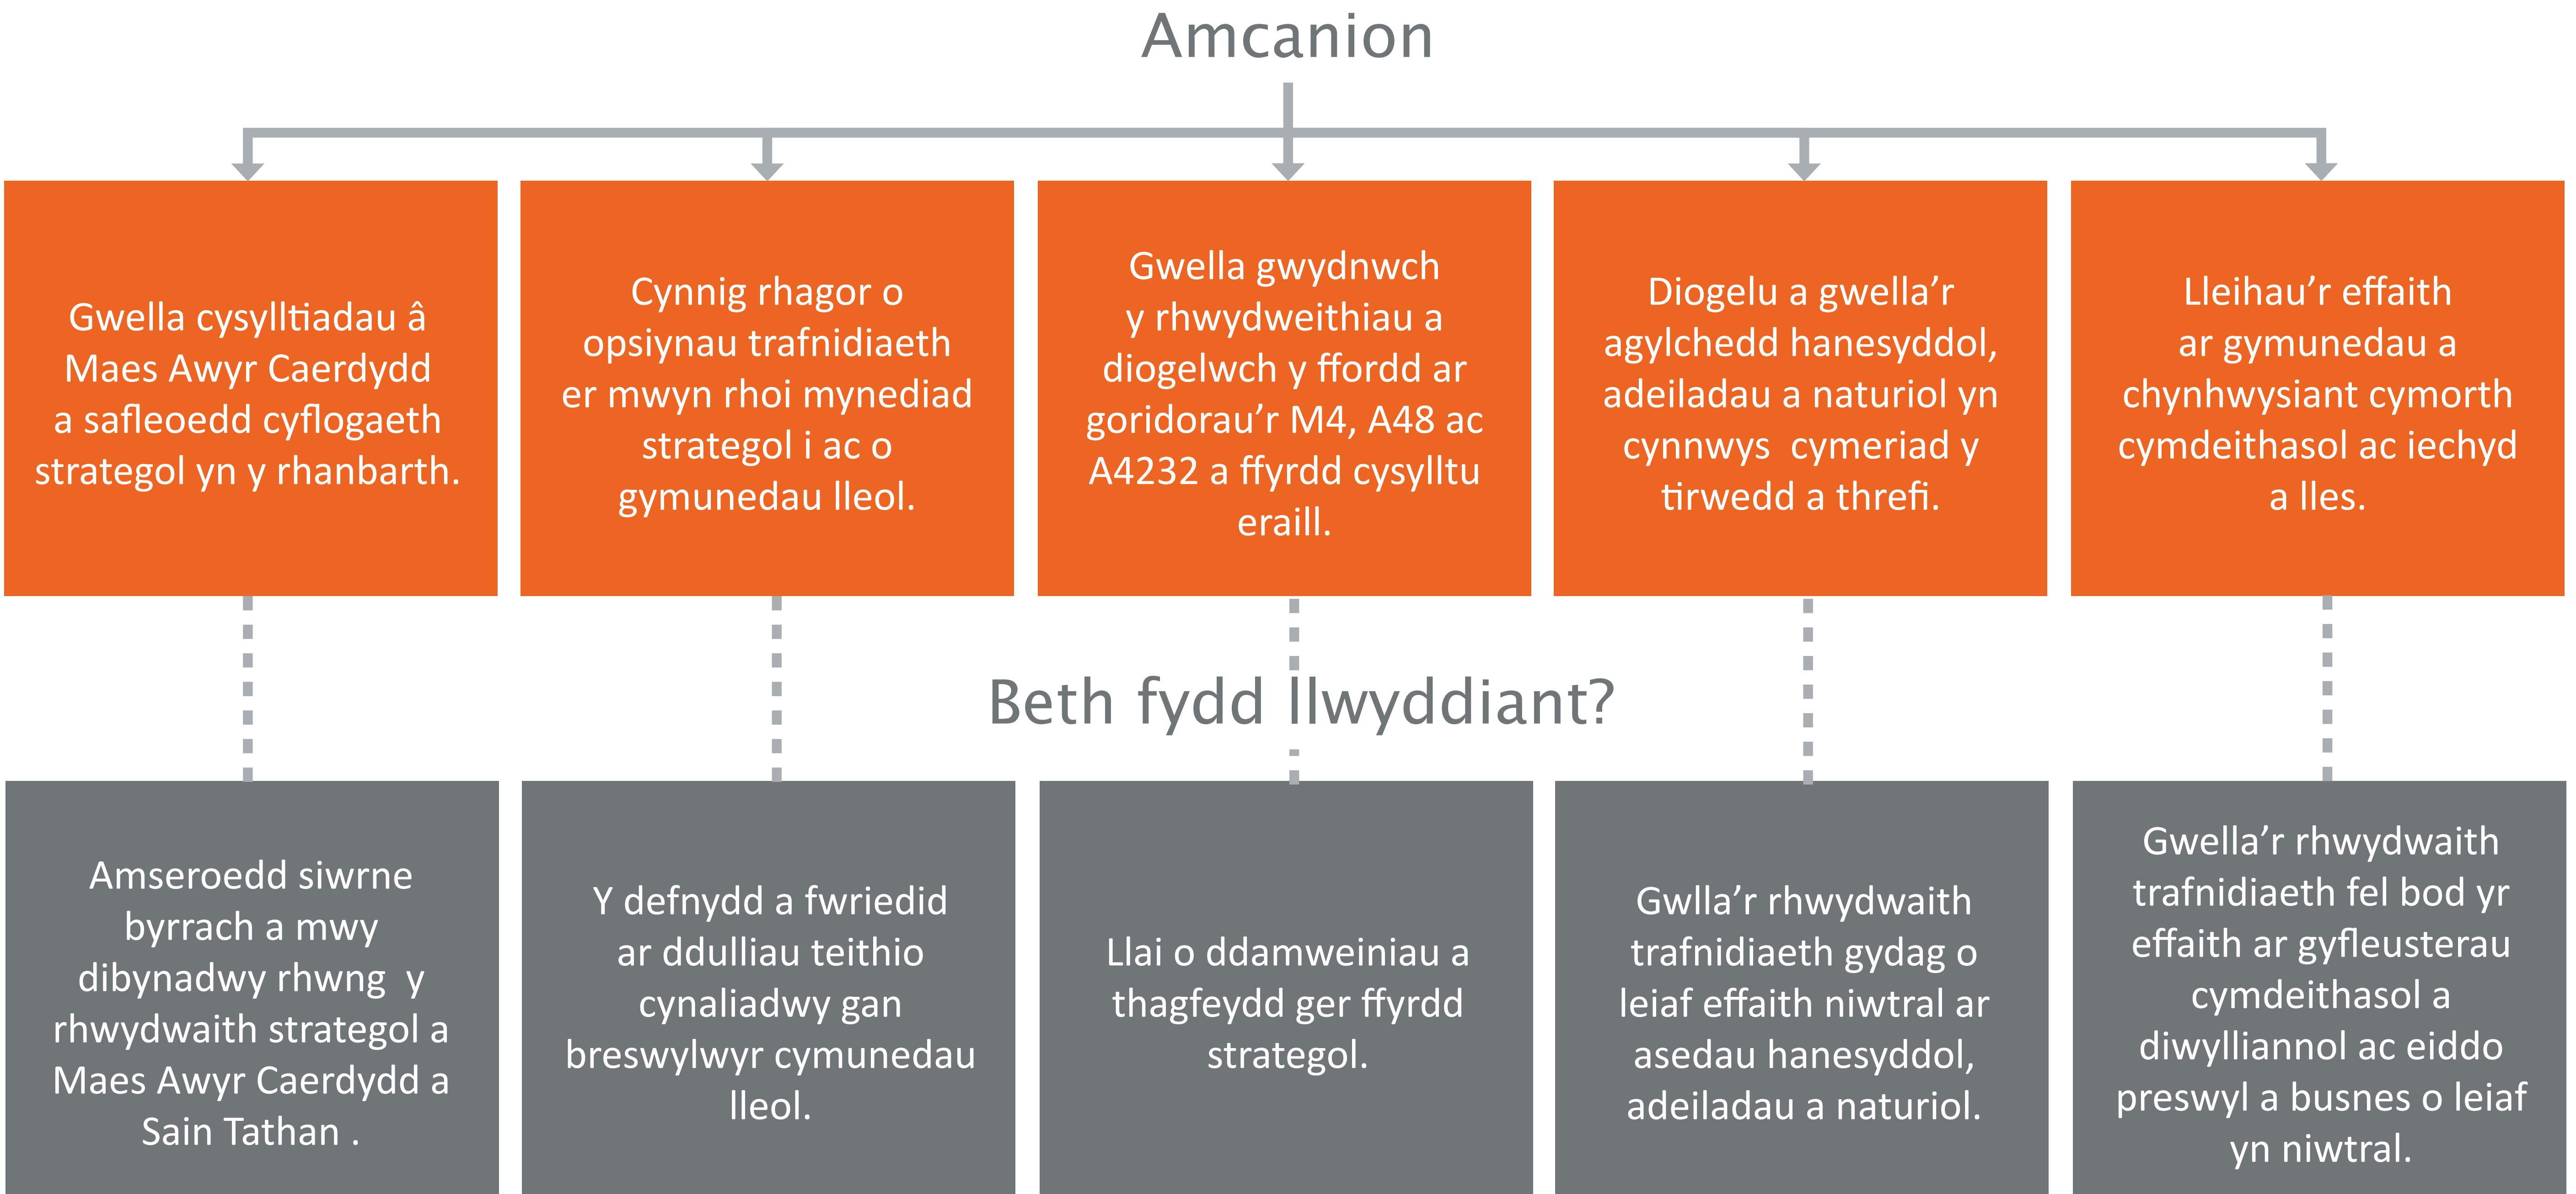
Amcanion

Gwella cysylltiadau â Maes Awyr Caerdydd a safleoedd cyflogaeth strategol yn y rhanbarth.

Cynnig rhagor o opsiynau trafnidiaeth er mwyn rhoi mynediad strategol i ac o gymunedau lleol.

Gwella gwydnwch y rhwydweithiau a diogelwch y ffordd ar goridorau'r M4, A48 ac A4232 a ffyrdd cysylltu eraill.

Diogelu a gwella'r agylchedd hanesyddol, adeiladau a naturiol yn cynnwys cymeriad y tirwedd a threfi.

Lleihau'r effaith ar gymunedau a chynhwysiant cymorth cymdeithasol ac iechyd a lles.

Beth fydd llwyddiant?

Amseroedd siwrne byrrach a mwy dibynadwy rhwng y rhwydwaith strategol a Maes Awyr Caerdydd a Sain Tathan .

Y defnydd a fwriedid ar ddulliau teithio cynaliadwy gan breswylwyr cymunedau lleol.

Llai o ddamweiniau a thagfeydd ger ffyrdd strategol.

Gwlla'r rhwydwaith trafnidiaeth gydag o leiaf effaith niwtral ar asedau hanesyddol, adeiladau a naturiol.

Gwella'r rhwydwaith trafnidiaeth fel bod yr effaith ar gyfleusterau cymdeithasol a diwylliannol ac eiddo preswyl a busnes o leiaf yn niwtral.